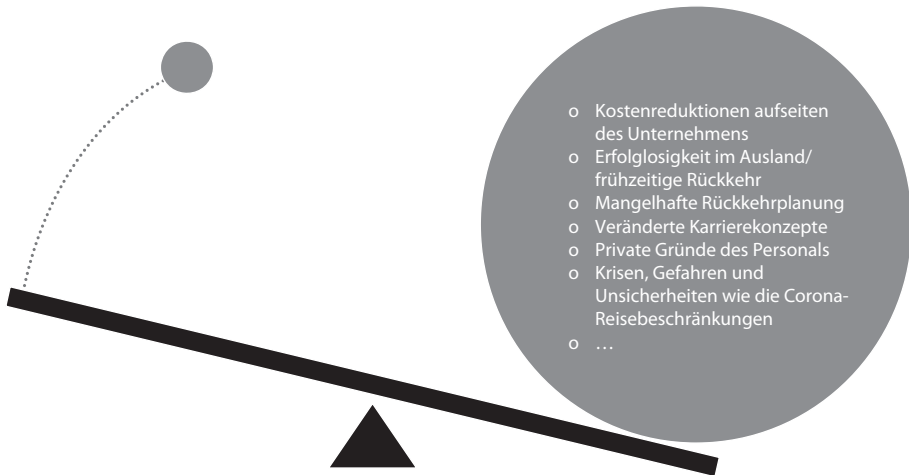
o Kostenreduktionen aufseiten des Unternehmens
o Erfolglosigkeit im Ausland/ frühzeitige Rückkehr
o Mangelhafte Rückkehrplanung
o Veränderte Karrierekonzepte
o Private Gründe des Personals
o Krisen, Gefahren und Unsicherheiten wie die Corona-Reisebeschränkungen
o …